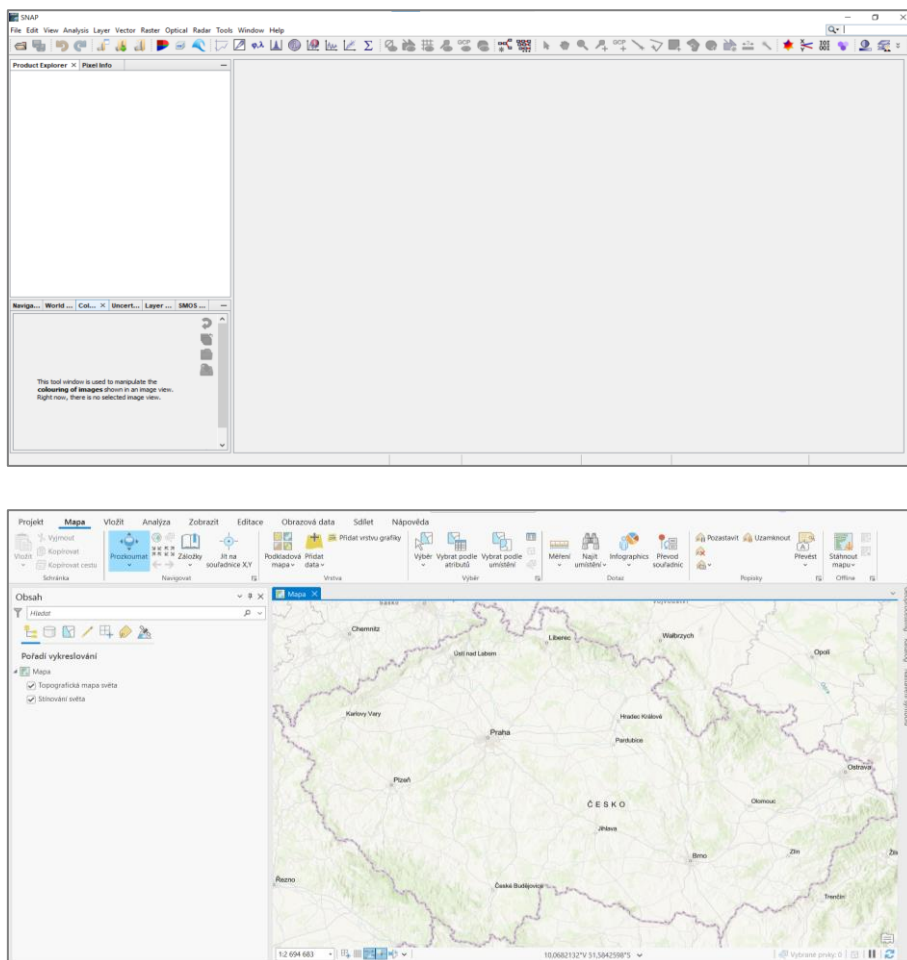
SNAP
File Edit View Analysis Layer Vector Raster Optical Radar Tools Window Help

Product Explorer × Pixel Info

Naviga... World ... Col... × Uncert... Layer ... SMOS ...

This tool window is used to manipulate the colouring of images shown in an image view. Right now, there is no selected image view.

Projekt Mapa Vložit Analýza Zobrazit Editace Obrazová data Sdílet Nápověda

Vložit Vyjmout Kopírovat Kopírovat cestu Schránka
Prozkoumat Záložky Jít na souřadnice X,Y Navigovat
Podkladová mapa Přidat data Přidat vrstvu grafiky Vrstva
Výběr Vybrat podle atributů Vybrat podle umístění Výběr
Měření Najít umístění Infographics Převod souřadnic Dotaz
Pozastavit Uzamknout Popisky
Převést Stáhnout mapu Offline

Obsah
Hledat
Pořadí vykreslování
Mapa
Topografická mapa světa
Stínování světa

Mapa ×

Chemnitz
Liberec
Walbrzych
Ústí nad Labem
Opole
Karlovy Vary
Hradec Králové
Praha
Pardubice
Ostrava
Plzeň
ČESKO
Olomouc
Jihlava
Brno
Zlín
Řezno
České Budějovice
Trenčín

1:2 694 683
10,0682132°V 51,5842598°S
Vybrané prvky: 0